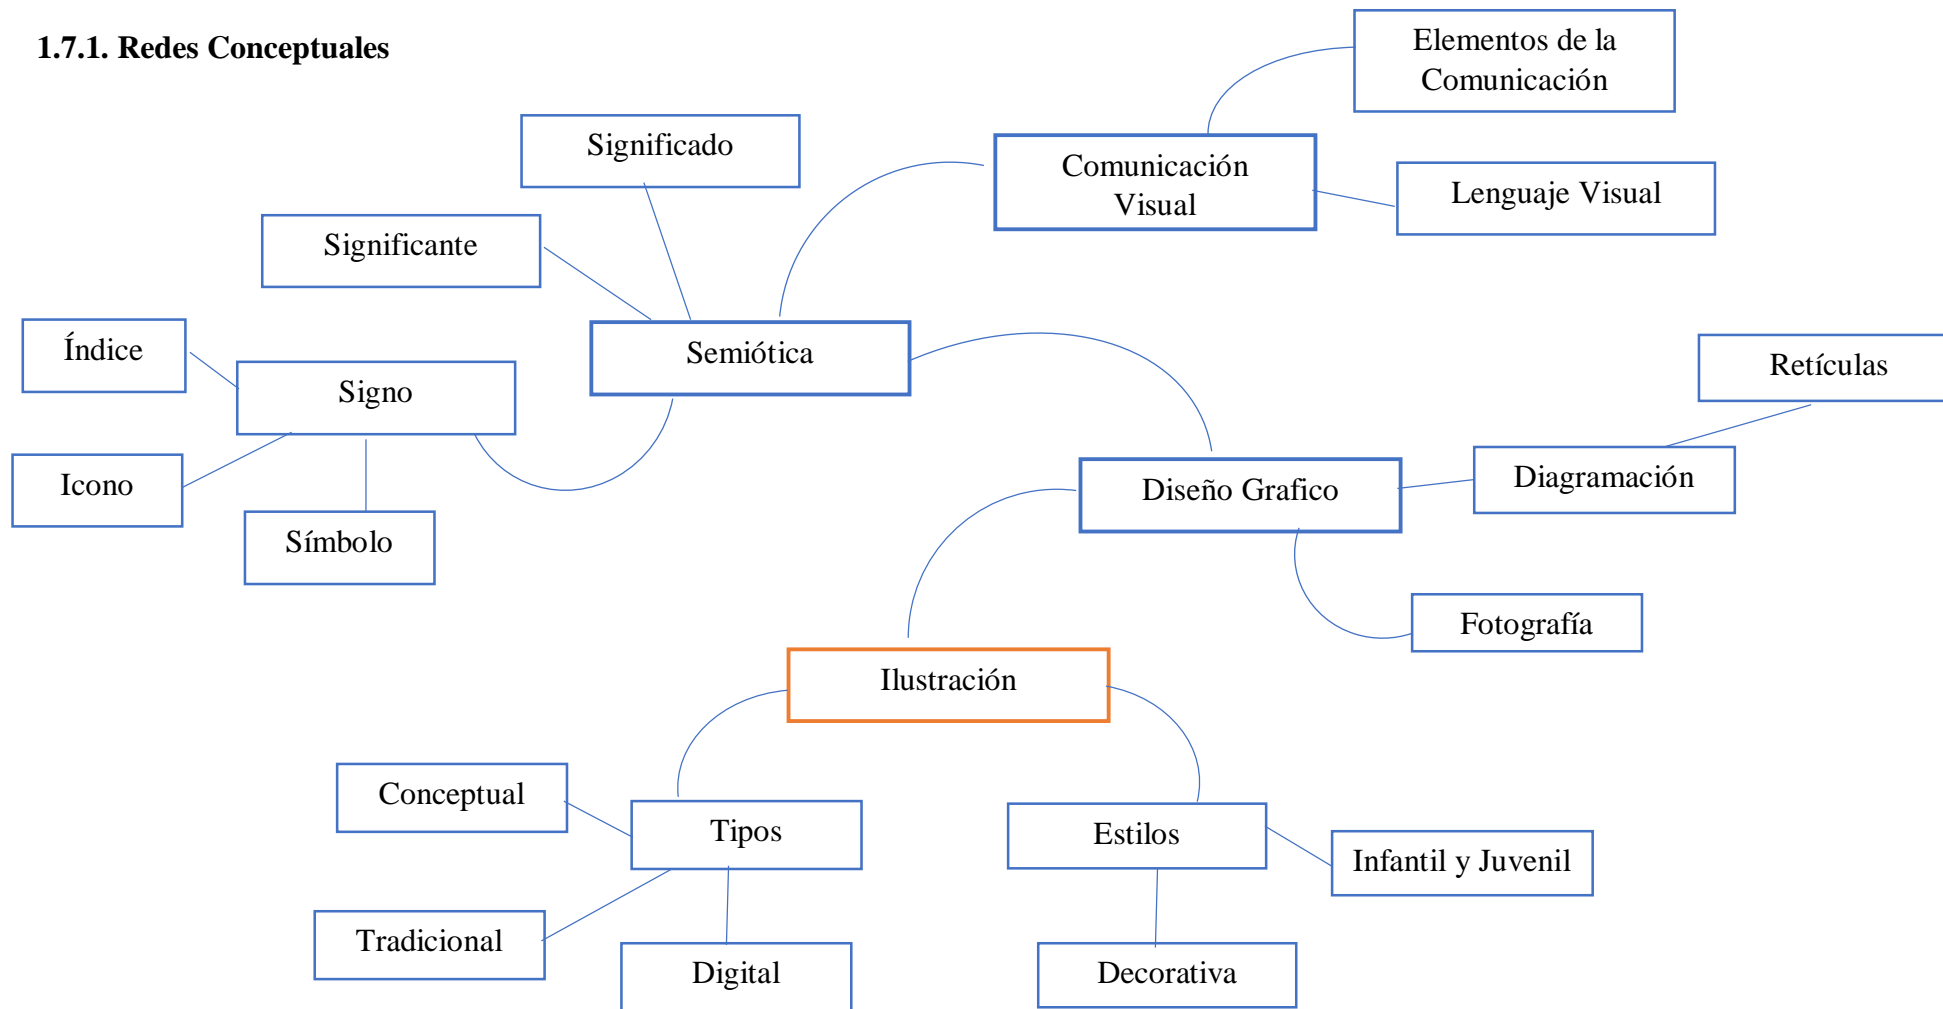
1.7.1. Redes Conceptuales

Elementos de la Comunicación

Significado

Comunicación Visual

Lenguaje Visual

Significante

Índice

Semiótica

Signo

Retículas

Icono

Símbolo

Diseño Grafico

Diagramación

Fotografía

Ilustración

Conceptual

Tipos

Estilos

Infantil y Juvenil

Tradicional

Digital

Decorativa